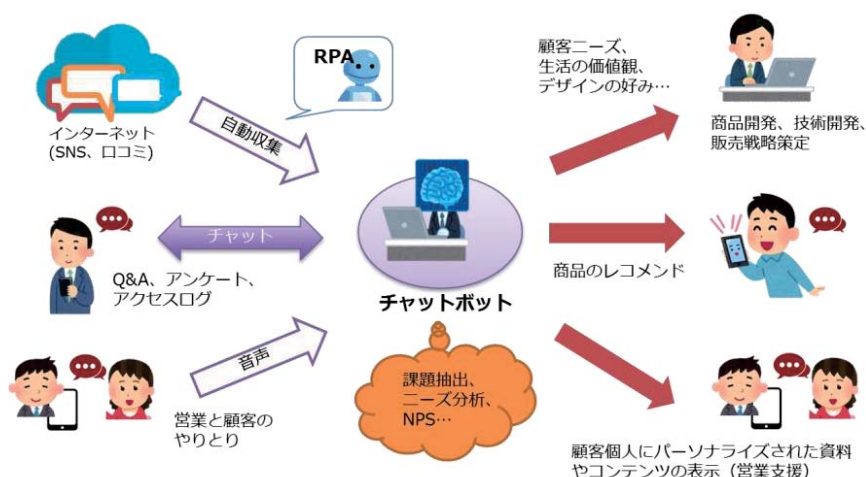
RPA

インターネット
(SNS、口コミ)

自動収集

顧客ニーズ、
生活の価値観、
デザインの好み…

商品開発、技術開発、
販売戦略策定

チャット

Q&A、アンケート、
アクセスログ

チャットボット

商品のレコメンド

音声

営業と顧客の
やりとり

課題抽出、
ニーズ分析、
NPS…

顧客個人にパーソナライズされた資料
やコンテンツの表示（営業支援）